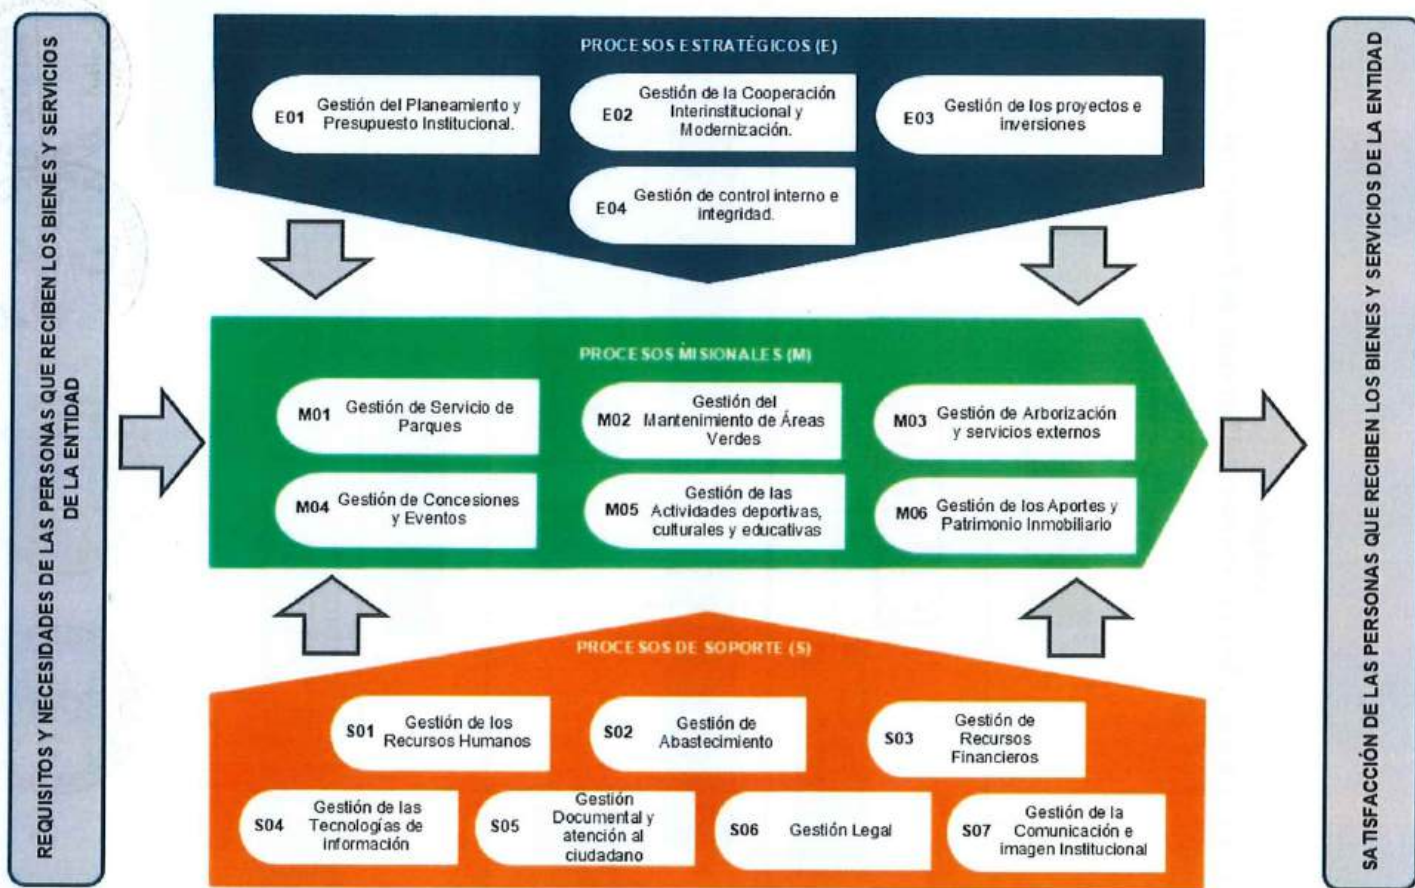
REQUISITOS Y NECESIDADES DE LAS PERSONAS QUE RECIBEN LOS BIENES Y SERVICIOS DE LA ENTIDAD

PROCESOS ESTRATÉGICOS (E)

E01 Gestión del Planeamiento y Presupuesto Institucional.

E02 Gestión de la Cooperación Interinstitucional y Modernización.

E03 Gestión de los proyectos e inversiones

E04 Gestión de control interno e integridad.

PROCESOS MISIONALES (M)

M01 Gestión de Servicio de Parques

M02 Gestión del Mantenimiento de Áreas Verdes

M03 Gestión de Arborización y servicios externos

M04 Gestión de Concesiones y Eventos

M05 Gestión de las Actividades deportivas, culturales y educativas

M06 Gestión de los Aportes y Patrimonio Inmobiliario

PROCESOS DE SOPORTE (S)

S01 Gestión de los Recursos Humanos

S02 Gestión de Abastecimiento

S03 Gestión de Recursos Financieros

S04 Gestión de las Tecnologías de información

S05 Gestión Documental y atención al ciudadano

S06 Gestión Legal

S07 Gestión de la Comunicación e imagen Institucional

SATISFACCIÓN DE LAS PERSONAS QUE RECIBEN LOS BIENES Y SERVICIOS DE LA ENTIDAD